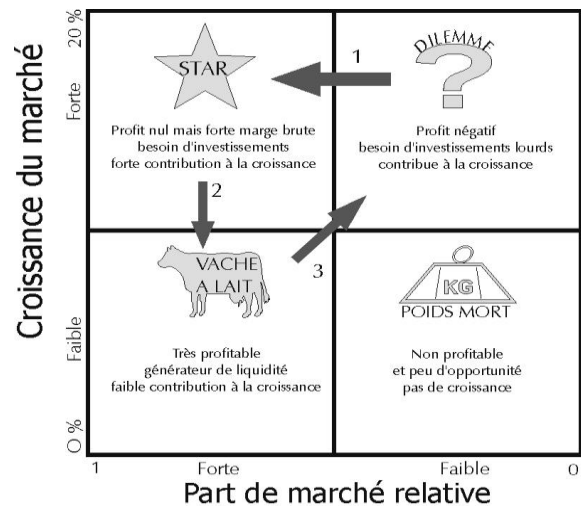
Croissance du marché

20 %

Forte

Faible

O %

STAR

Profit nul mais forte marge brute
besoin d'investissements
forte contribution à la croissance

1

DILEMME

?

Profit négatif
besoin d'investissements lourds
contribue à la croissance

2

VACHE
A LAIT

3

Très profitable
générateur de liquidité
faible contribution à la croissance

KG

POIDS MORT

Non profitable
et peu d'opportunité
pas de croissance

1

Forte

Faible

0

Part de marché relative